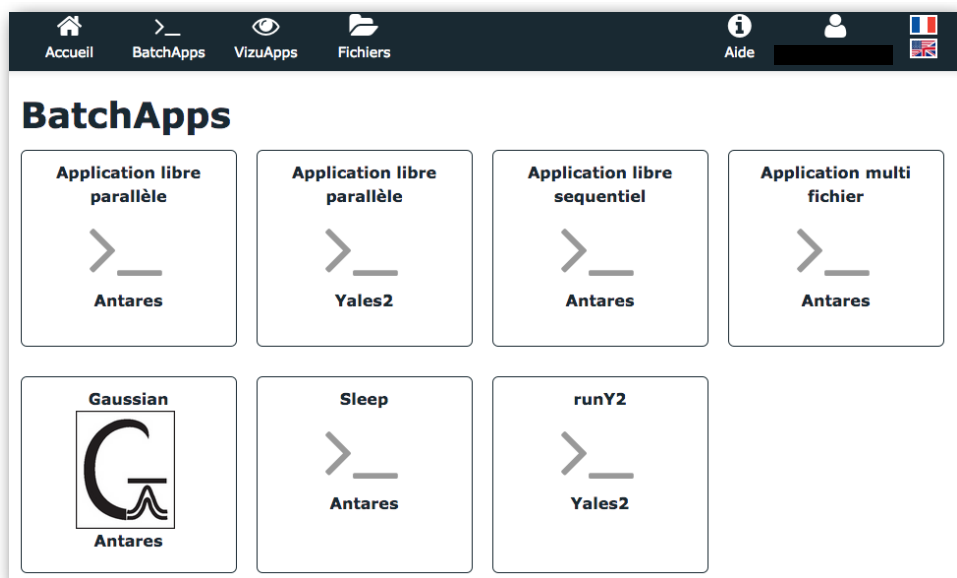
Accueil BatchApps VizuApps Fichiers Aide

BatchApps

Application libre parallèle
Antares

Application libre parallèle
Yales2

Application libre sequentiel
Antares

Application multi fichier
Antares

Gaussian
Antares

Sleep
Antares

runY2
Yales2